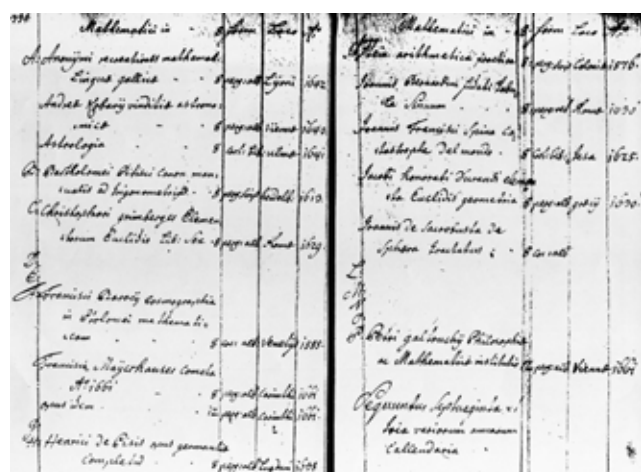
330 Mathematici in - - f. form Loco A°

A. Anonymi recreationes mathemat. Lingua gallica - - - 8 papyr. ab. Lugdun. 1642
Andreae Kochanij vindiciae astrono-micae - - - 8 papyr. ab. Vienn. 1640
Astrologia - - - 8 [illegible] ullamb. 1641

B. Bartholomaei Pitisci Canon man-ualis et trigonometriae - - 8 papyr. ab. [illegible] 1610

C. Christophori Grinbergeri Elementorum Euclidis Lib. sex 8 papyr. ab. Romae 1629

D.
E.
F. Francisci Barocij cosmographia in Ptolomaei mathemati-ciam - - - 8 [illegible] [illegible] 1585

Francisci Mayerhauser Comela Aribbi - - - 8 papyr. ab. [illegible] 1681
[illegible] Idem - - - 8 papyr. ab. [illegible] 1681

G.
H. Henrici de Roisis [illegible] Compilatio - - 8 papyr. ab. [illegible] 1598

Mathematici in - - f. form Loco A°

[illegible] arithmetica practica 8 papyr. ab. Coloniae 1576
Joannis Alexandri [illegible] Lat. de Nenum - - 8 papyr. ab. Romae 1630
Joannis Francisci Spina Ca-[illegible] del mondo - 8 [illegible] Jesa 1625
Jacobi Honorati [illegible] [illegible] la Euclidis geometria 8 papyr. ab. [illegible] 1630
Joannis de Sacrobosco de Sphaera tractatus - - 8 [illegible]

L.
M.
N.
O.
P. Petri galtowski Philosophiae et Mathematicae institutio 8 papyr. ab. Viennae 1680

Regiomontanus Ephemerides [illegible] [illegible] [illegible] Calendaria - -